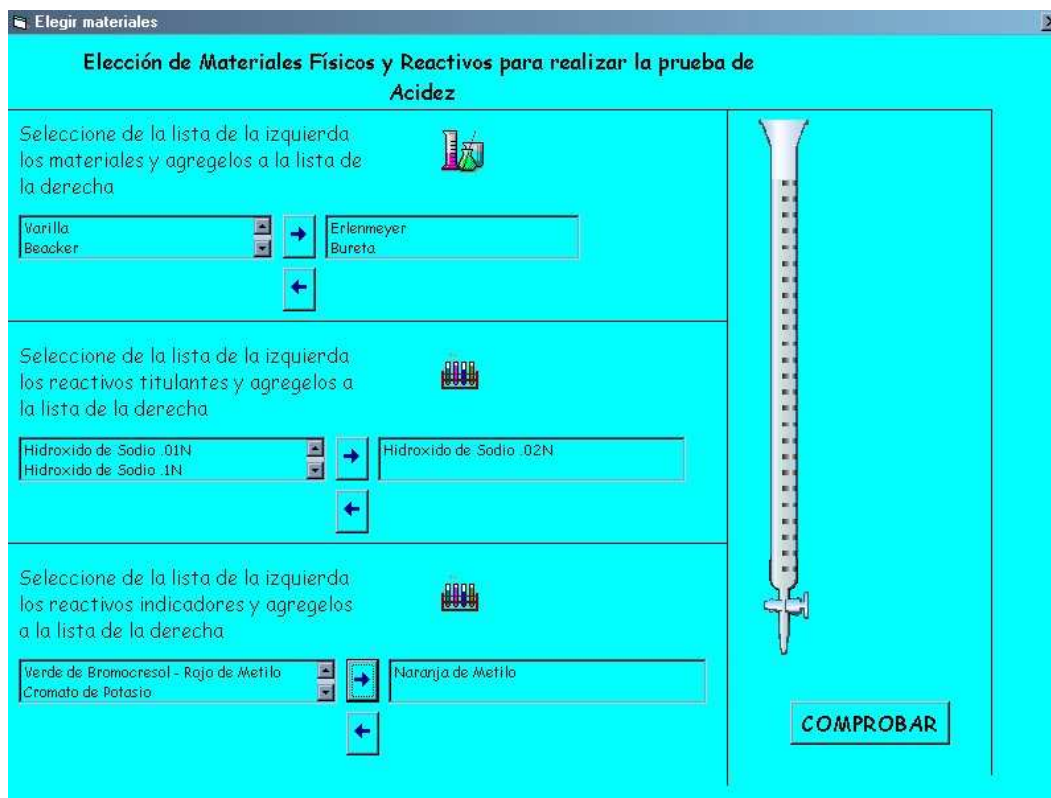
Elegir materiales

Elección de Materiales Físicos y Reactivos para realizar la prueba de Acidez

Seleccione de la lista de la izquierda los materiales y agregelos a la lista de la derecha

Varilla
Beacker

Erlenmeyer
Bureta

Seleccione de la lista de la izquierda los reactivos titulantes y agregelos a la lista de la derecha

Hidroxido de Sodio .01N
Hidroxido de Sodio .1N

Hidroxido de Sodio .02N

Seleccione de la lista de la izquierda los reactivos indicadores y agregelos a la lista de la derecha

Verde de Bromocresol - Rojo de Metilo
Cromato de Potasio

Naranja de Metilo

COMPROBAR